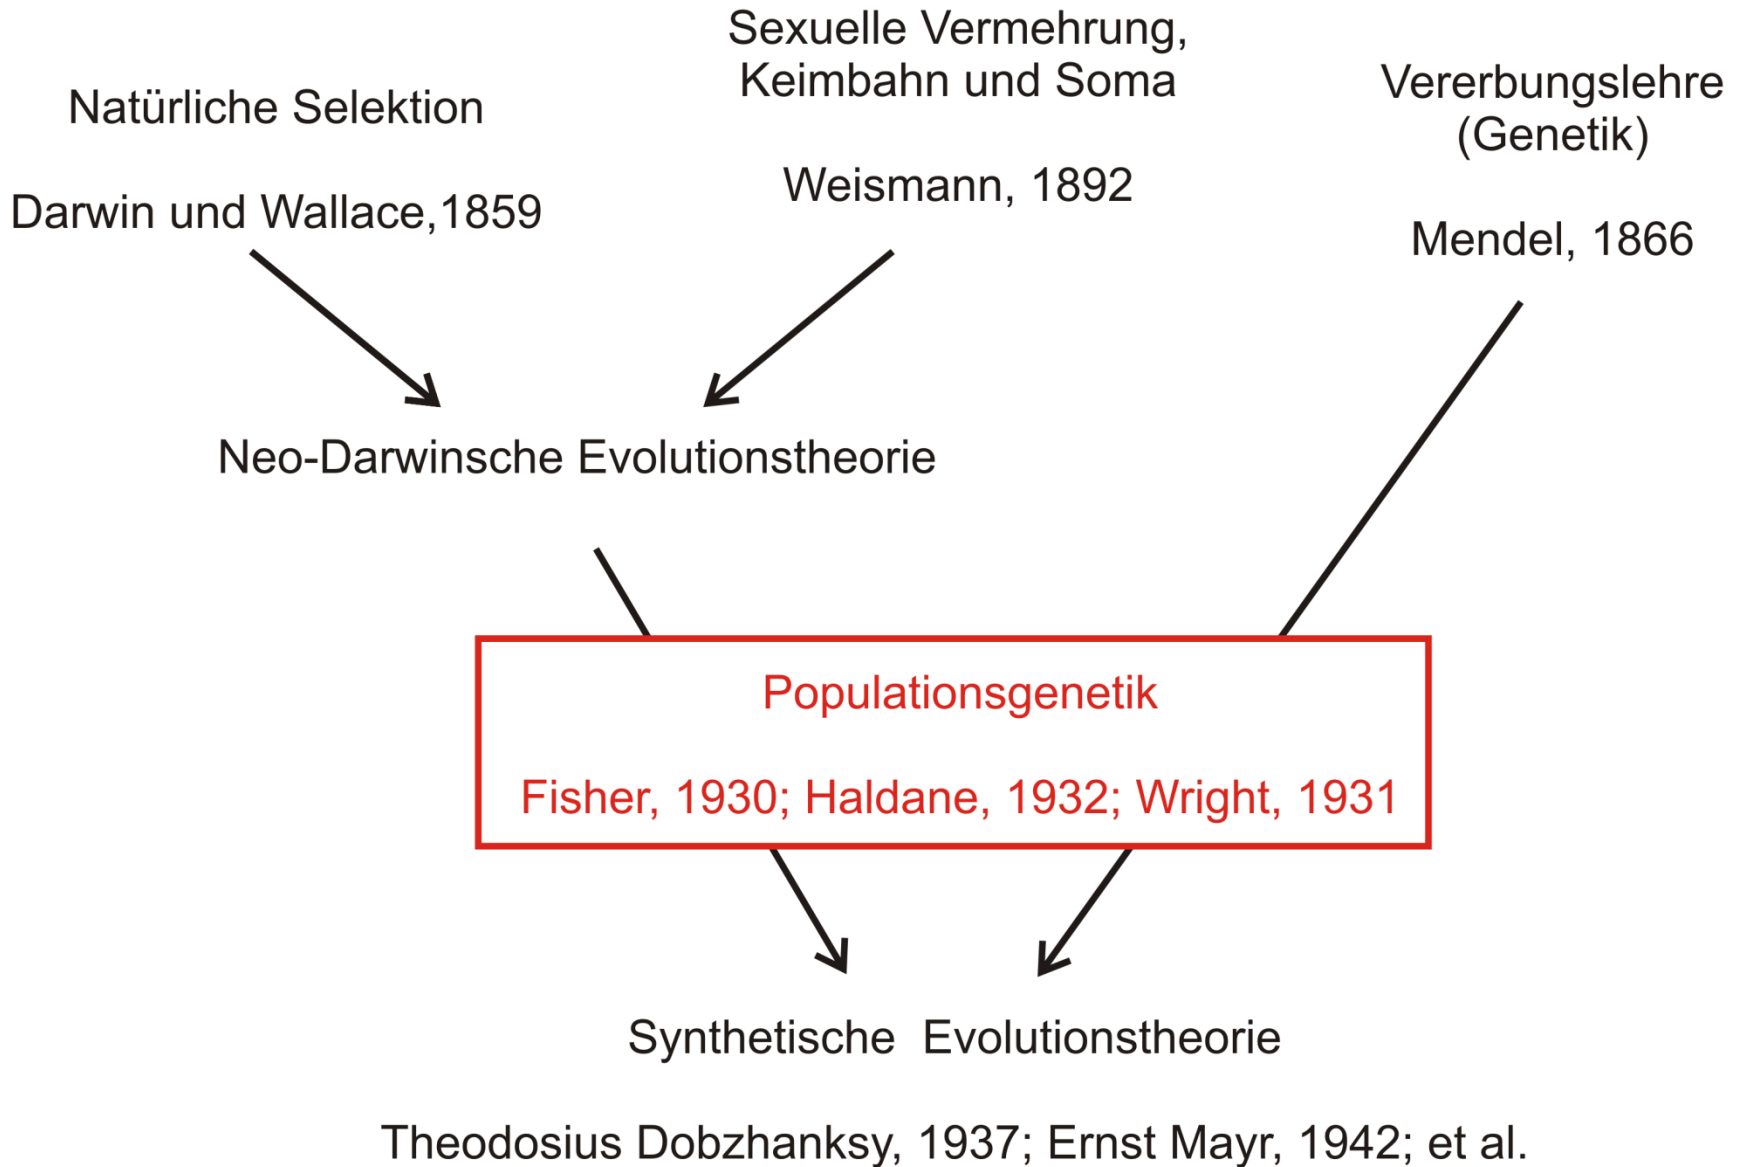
Natürliche Selektion

Darwin und Wallace,1859

Sexuelle Vermehrung, Keimbahn und Soma

Weismann, 1892

Vererbungslehre (Genetik)

Mendel, 1866

Neo-Darwinsche Evolutionstheorie

Populationsgenetik

Fisher, 1930; Haldane, 1932; Wright, 1931

Synthetische Evolutionstheorie

Theodosius Dobzhanksy, 1937; Ernst Mayr, 1942; et al.